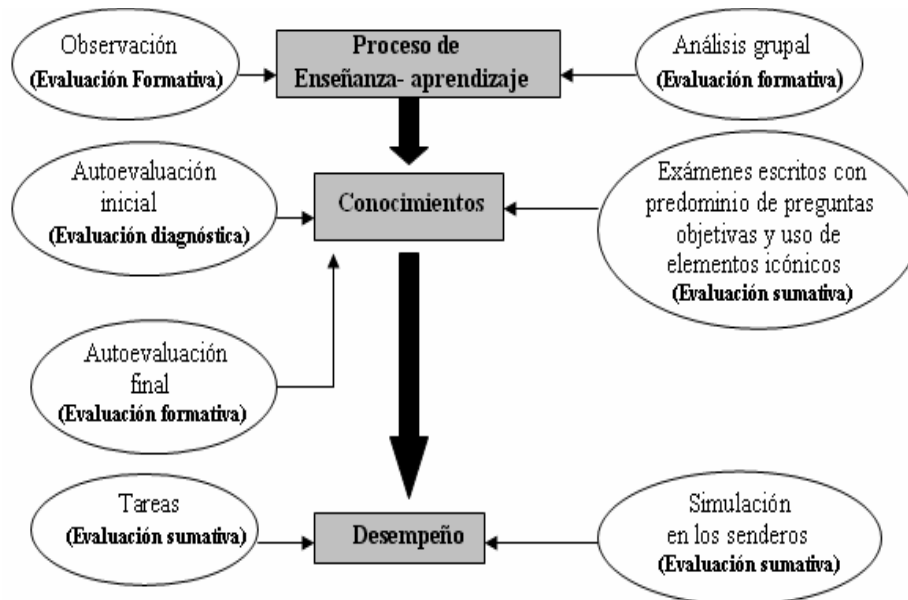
Observación
(Evaluación Formativa)

Proceso de Enseñanza- aprendizaje

Análisis grupal
(Evaluación formativa)

Autoevaluación inicial
(Evaluación diagnóstica)

Conocimientos

Exámenes escritos con predominio de preguntas objetivas y uso de elementos icónicos
(Evaluación sumativa)

Autoevaluación final
(Evaluación formativa)

Tareas
(Evaluación sumativa)

Desempeño

Simulación en los senderos
(Evaluación sumativa)